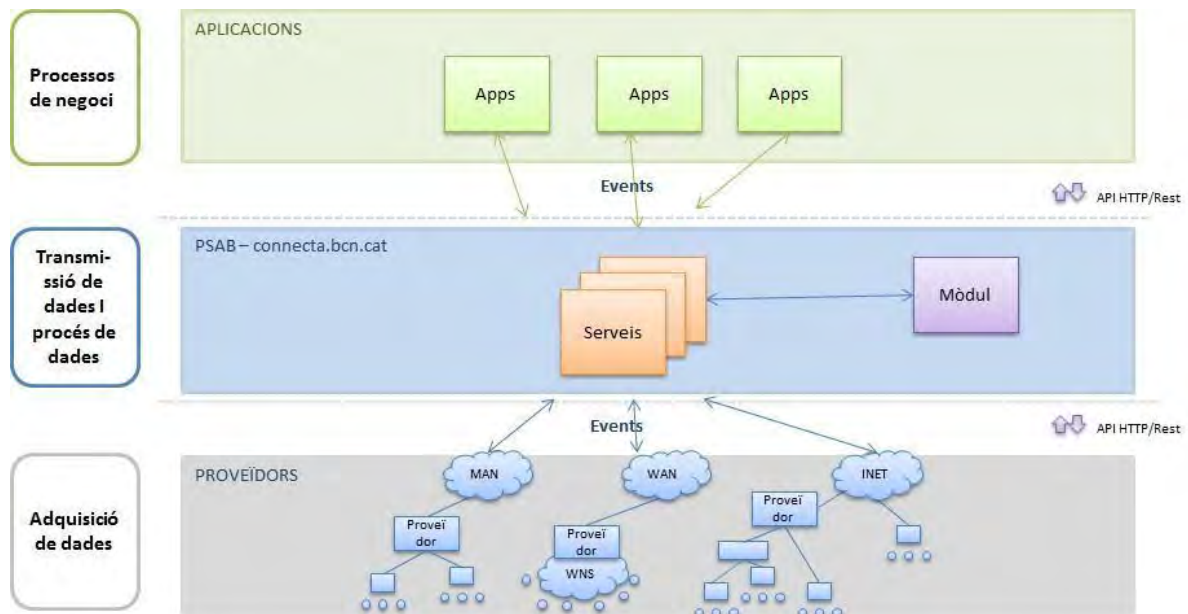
Processos de negoci

APLICACIONS

Apps

Apps

Apps

Events

API HTTP/Rest

Transmissió de dades I procés de dades

PSAB – connecta.bcn.cat

Serveis

Mòdul

Events

API HTTP/Rest

Adquisició de dades

PROVEÏDORS

MAN

WAN

INET

Proveïdor

Proveïdor

Proveïdor

WNS